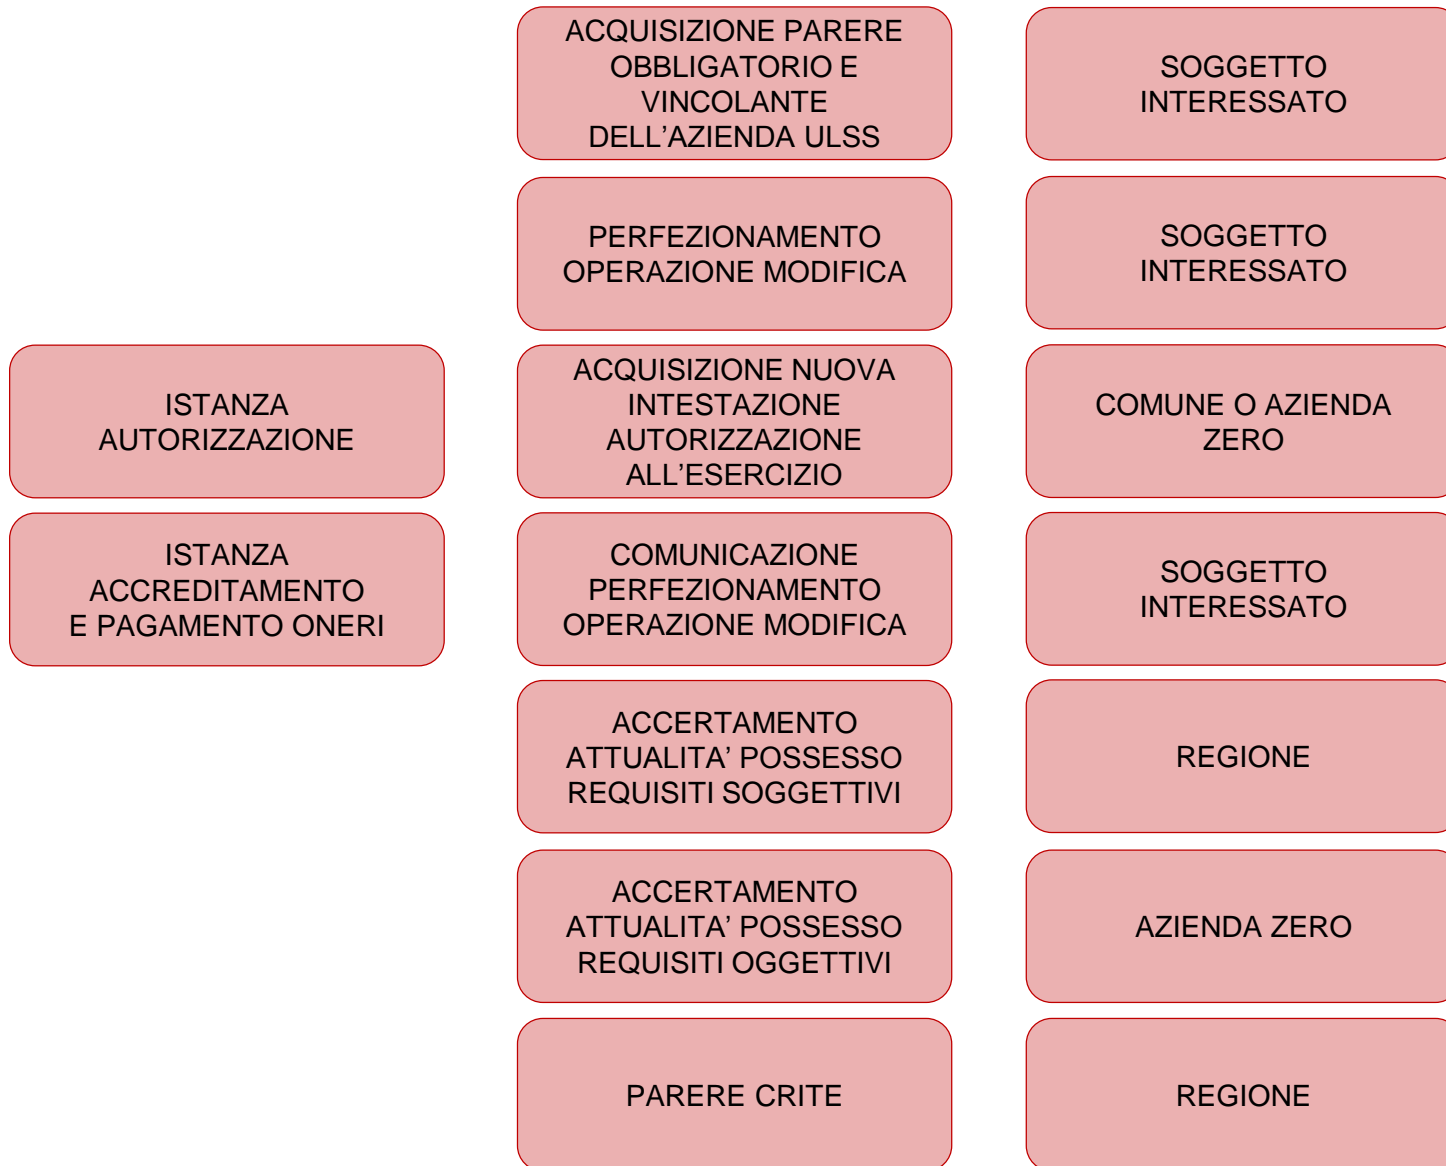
ISTANZA AUTORIZZAZIONE

ISTANZA ACCREDITAMENTO E PAGAMENTO ONERI

ACQUISIZIONE PARERE OBBLIGATORIO E VINCOLANTE DELL’AZIENDA ULSS

SOGGETTO INTERESSATO

PERFEZIONAMENTO OPERAZIONE MODIFICA

SOGGETTO INTERESSATO

ACQUISIZIONE NUOVA INTESTAZIONE AUTORIZZAZIONE ALL’ESERCIZIO

COMUNE O AZIENDA ZERO

COMUNICAZIONE PERFEZIONAMENTO OPERAZIONE MODIFICA

SOGGETTO INTERESSATO

ACCERTAMENTO ATTUALITA’ POSSESSO REQUISITI SOGGETTIVI

REGIONE

ACCERTAMENTO ATTUALITA’ POSSESSO REQUISITI OGGETTIVI

AZIENDA ZERO

PARERE CRITE

REGIONE